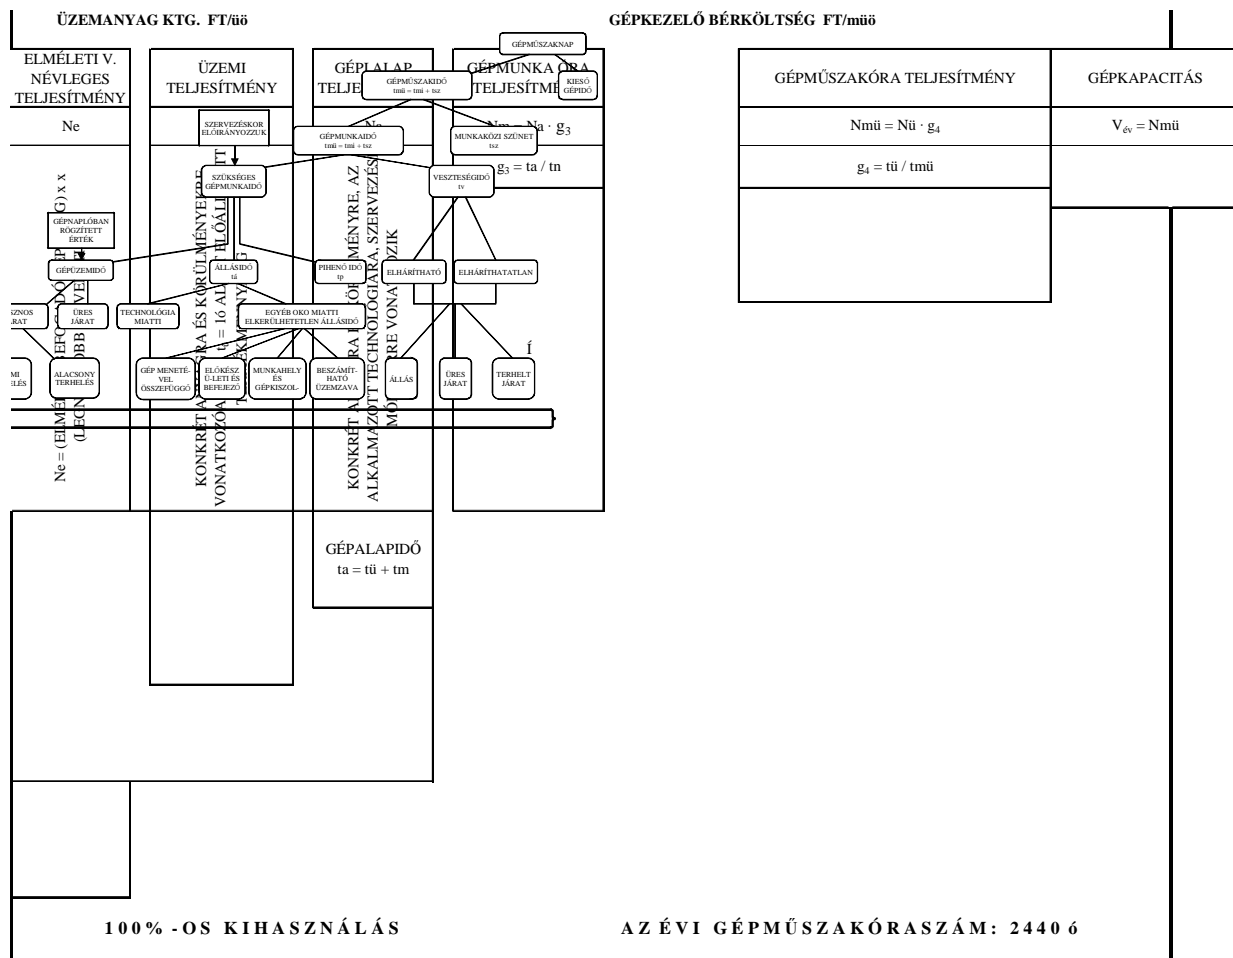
ÜZEMANYAG KTG. FT/üö

GÉPKEZELŐ BÉRKÖLTSÉG FT/müö

ELMÉLETI V. NÉVLEGES TELJESÍTMÉNY

Ne

ÜZEMI TELJESÍTMÉNY

GÉPALAP TELJE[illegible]

GÉPMUNKA ÓRA TELJESÍTM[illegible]

GÉPMŰSZAKNAP

GÉPMŰSZAKIDŐ
tmü = tmi + tsz

KIESŐ GÉPIDŐ

SZERVEZÉSKOR ELŐIRÁNYOZZUK

GÉPMUNKAIDŐ
tmi = tmi + tsz

MUNKAKÖZI SZÜNET
tsz

Nm = Na · $g_3$

$g_3$ = ta / tn

SZÜKSÉGES GÉPMUNKAIDŐ

VESZTESÉGIDŐ
tv

GÉPNAPLÓBAN RÖGZÍTETT ÉRTÉK

GÉPÜZEMIDŐ

ÁLLÁSIDŐ
tá

PIHENŐ IDŐ
tp

ELHÁRÍTHATÓ

ELHÁRÍTHATATLAN

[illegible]SZNOS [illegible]ÁRAT

ÜRES JÁRAT

TECHNOLÓGIA MIATTI

EGYÉB OKO MIATTI ELKERÜLHETETLEN ÁLLÁSIDŐ

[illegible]MI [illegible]ELÉS

ALACSONY TERHELÉS

GÉP MENETÉ-VEL ÖSSZEFÜGGŐ

ELŐKÉSZ Ü-LETI ÉS BEFEJEZŐ

MUNKAHELY ÉS GÉPKISZOL-

BESZÁMÍT-HATÓ ÜZEMZAVA

ÁLLÁS

ÜRES JÁRAT

Í

TERHELT JÁRAT

Ne = (ELMÉ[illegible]DŐ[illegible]G) x x (LEGN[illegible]OBB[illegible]VE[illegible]

KONKRÉT A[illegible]RA ÉS KÖRÜLMÉNYEKRE VONATKOZÓA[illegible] = 16 AL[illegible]ELŐÁLLÍ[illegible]TT

KONKRÉT A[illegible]RA K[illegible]ÖRÜLMÉNYRE, AZ ALKALMAZOTT TECHNOLÓGIÁRA, SZERVEZÉS MÓ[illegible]RE VONA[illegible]OZIK

GÉPALAPIDŐ
ta = tü + tm

GÉPMŰSZAKÓRA TELJESÍTMÉNY

GÉPKAPACITÁS

Nmü = Nü · $g_4$

$V_{év}$ = Nmü

$g_4$ = tü / tmü

100% -OS KIHASZNÁLÁS

AZ ÉVI GÉPMŰSZAKÓRASZÁM: 2440 ó